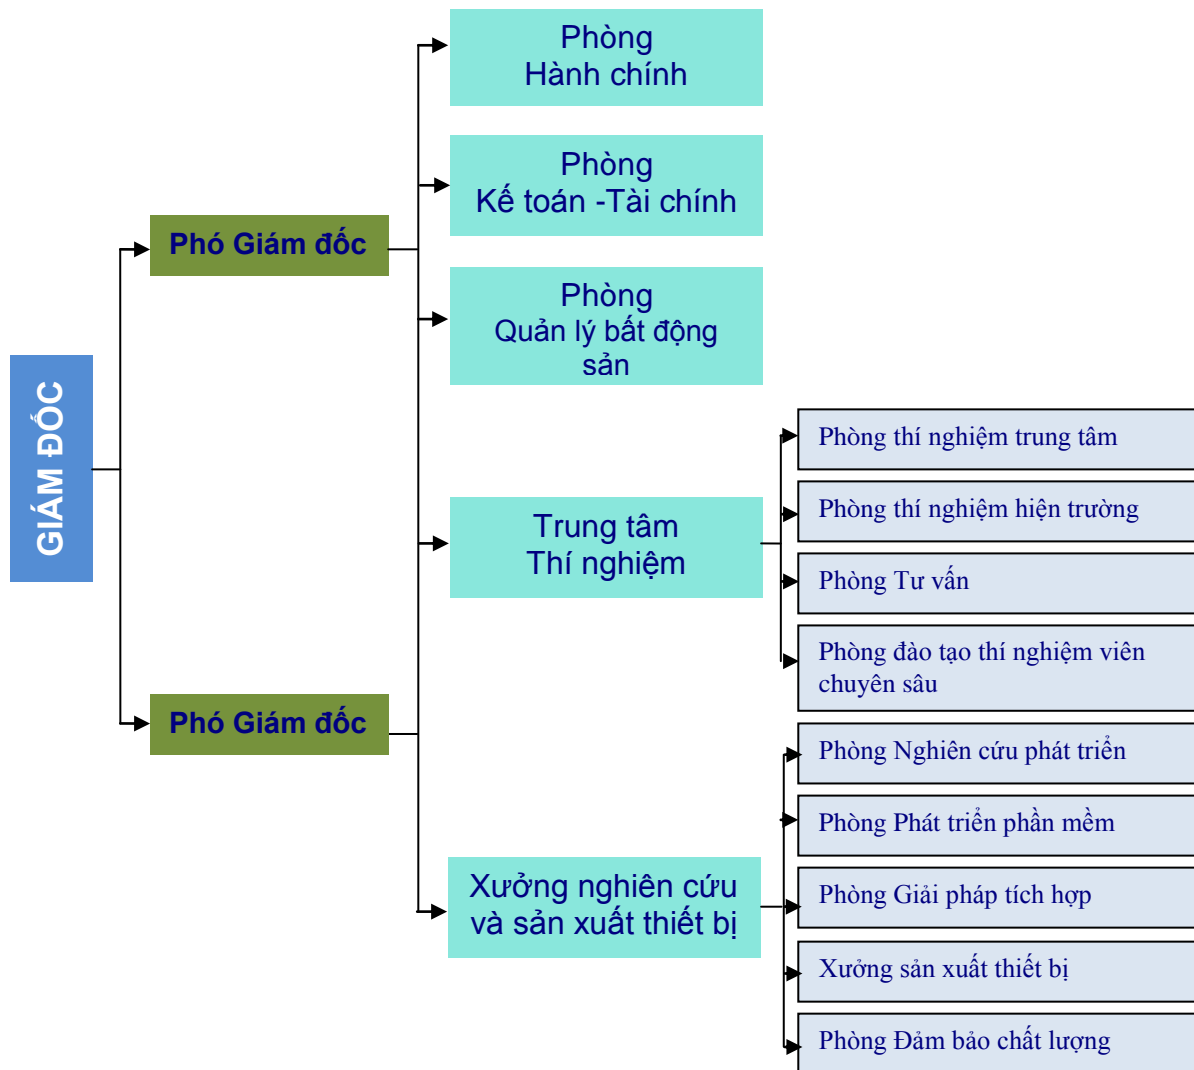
GIÁM ĐỐC

Phó Giám đốc

Phó Giám đốc

Phòng Hành chính

Phòng Kế toán -Tài chính

Phòng Quản lý bất động sản

Trung tâm Thí nghiệm

Xưởng nghiên cứu và sản xuất thiết bị

Phòng thí nghiệm trung tâm

Phòng thí nghiệm hiện trường

Phòng Tư vấn

Phòng đào tạo thí nghiệm viên chuyên sâu

Phòng Nghiên cứu phát triển

Phòng Phát triển phần mềm

Phòng Giải pháp tích hợp

Xưởng sản xuất thiết bị

Phòng Đảm bảo chất lượng